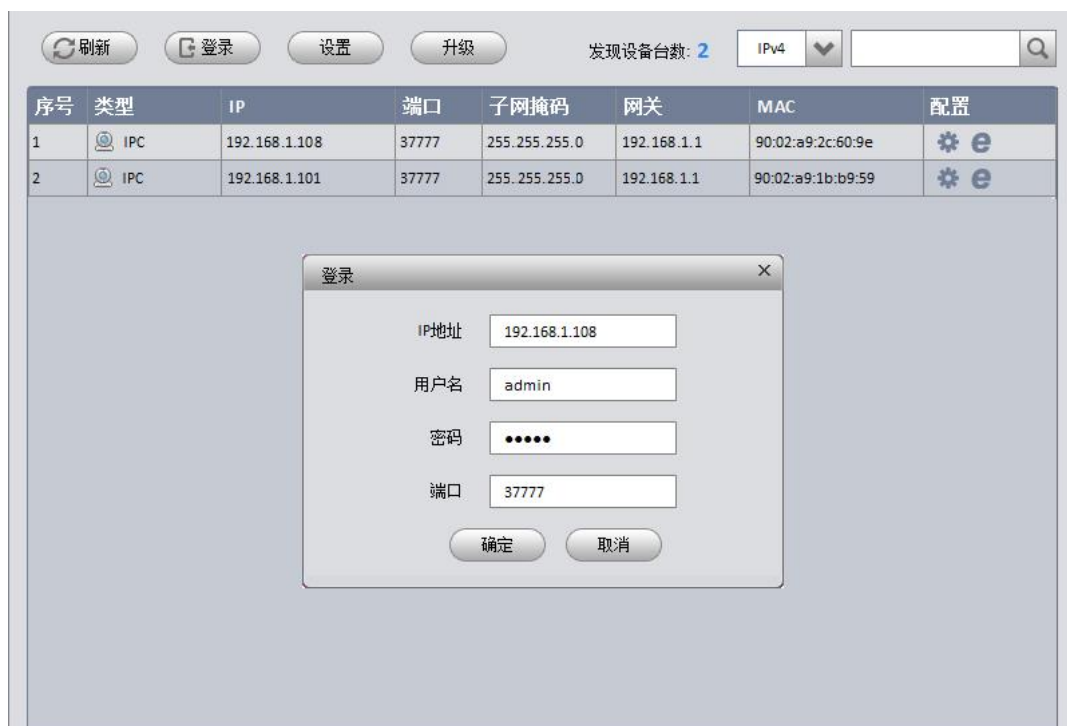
刷新 登录 设置 升级 发现设备台数: 2 IPv4

| 序号 | 类型 | IP | 端口 | 子网掩码 | 网关 | MAC | 配置 |
|---|---|---|---|---|---|---|---|
| 1 | IPC | 192.168.1.108 | 37777 | 255.255.255.0 | 192.168.1.1 | 90:02:a9:2c:60:9e | |
| 2 | IPC | 192.168.1.101 | 37777 | 255.255.255.0 | 192.168.1.1 | 90:02:a9:1b:b9:59 | |

登录 ×

IP地址 192.168.1.108

用户名 admin

密码 •••••

端口 37777

确定 取消